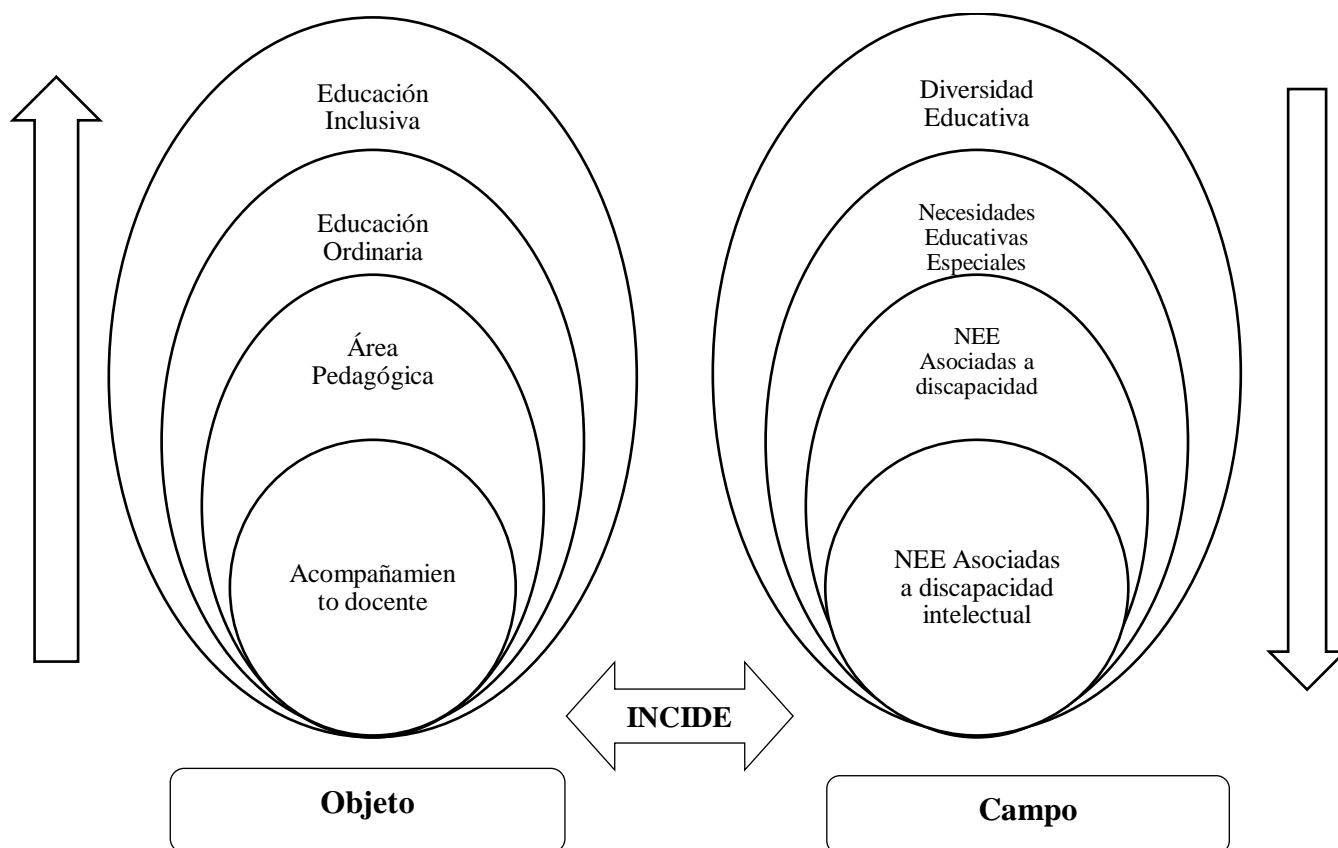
Educación Inclusiva

Educación Ordinaria

Área Pedagógica

Acompañamien to docente

Diversidad Educativa

Necesidades Educativas Especiales

NEE Asociadas a discapacidad

NEE Asociadas a discapacidad intelectual

INCIDE

Objeto

Campo